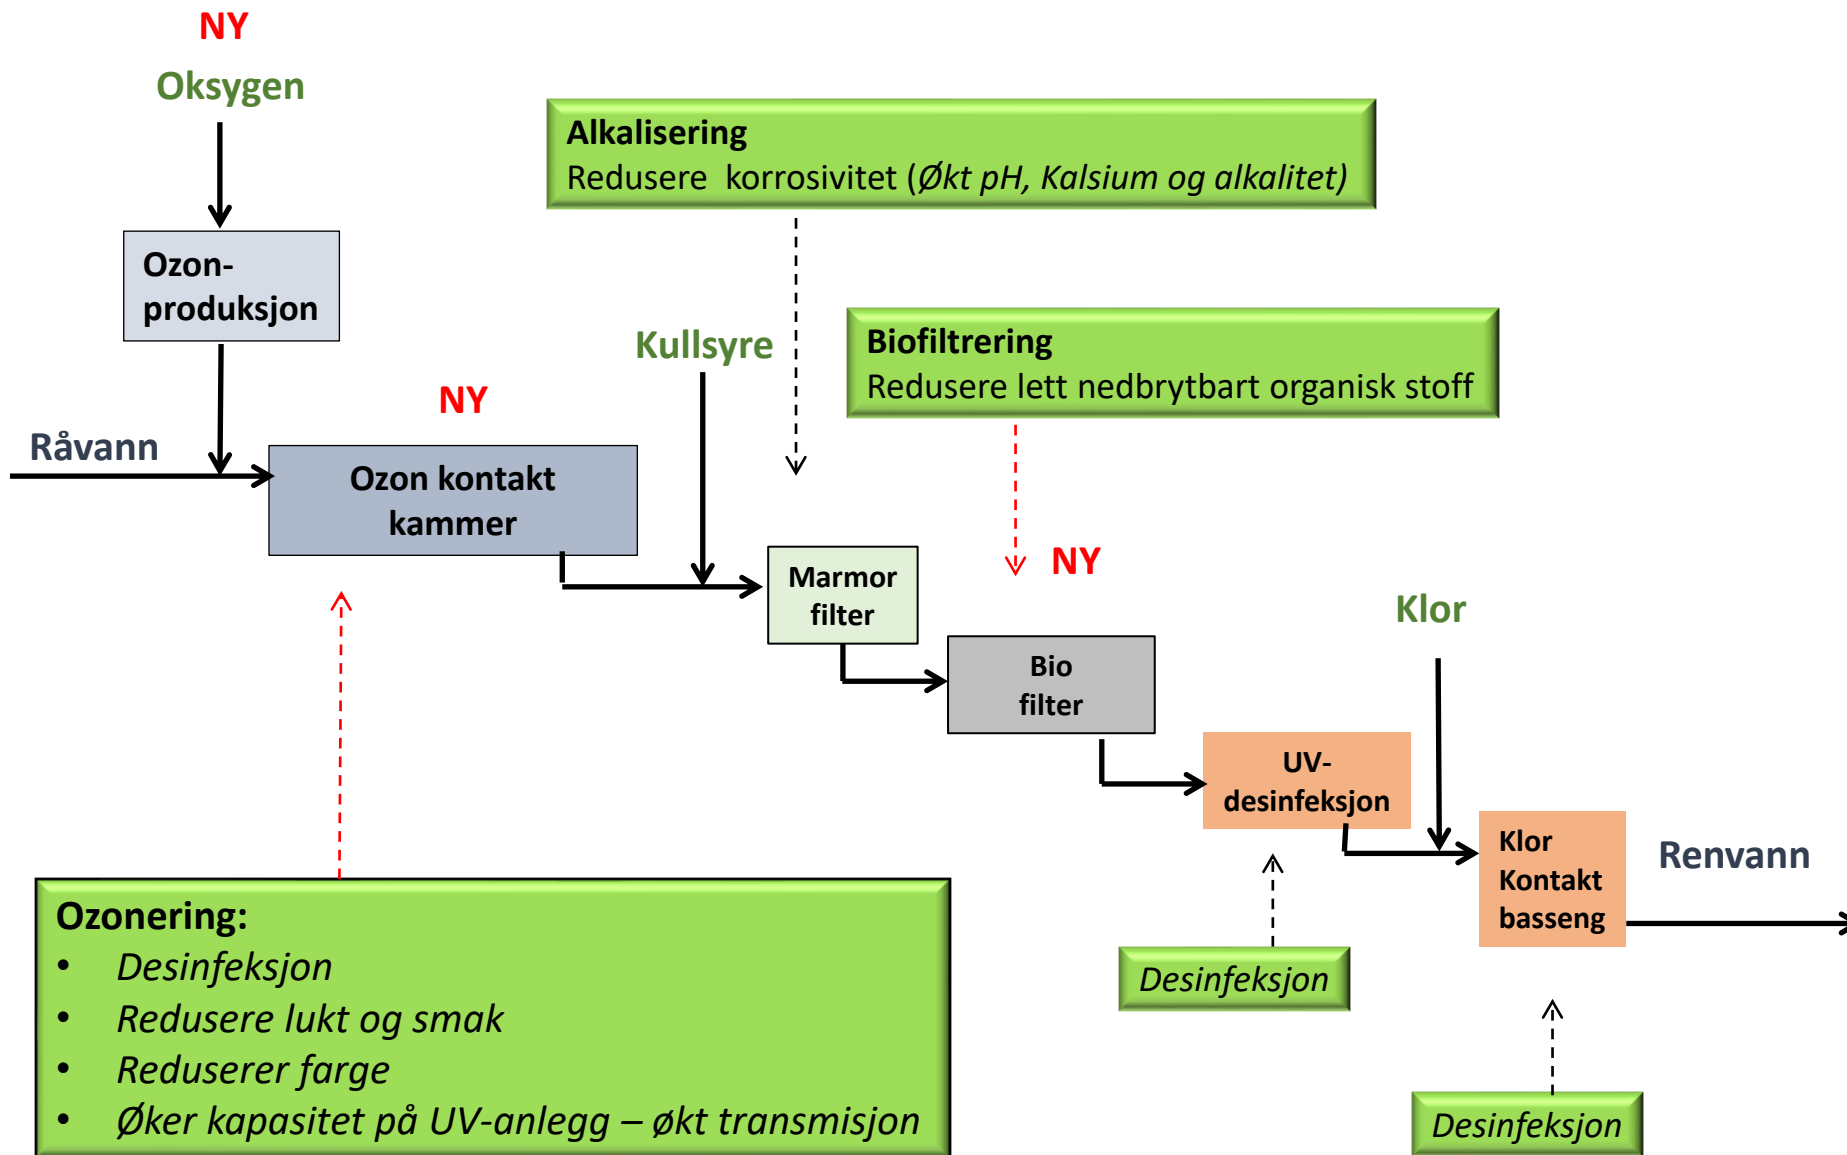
NY

Oksygen

Alkalisering
Redusere korrosivitet (Økt pH, Kalsium og alkalitet)

Ozon-produksjon

Kullsyre

Biofiltrering
Redusere lett nedbrytbart organisk stoff

NY

Råvann

Ozon kontakt kammer

Marmor filter

NY

Klor

Bio filter

UV-desinfeksjon

Klor Kontakt basseng

Renvann

Ozonering:
• Desinfeksjon
• Redusere lukt og smak
• Reduserer farge
• Øker kapasitet på UV-anlegg – økt transmisjon

Desinfeksjon

Desinfeksjon